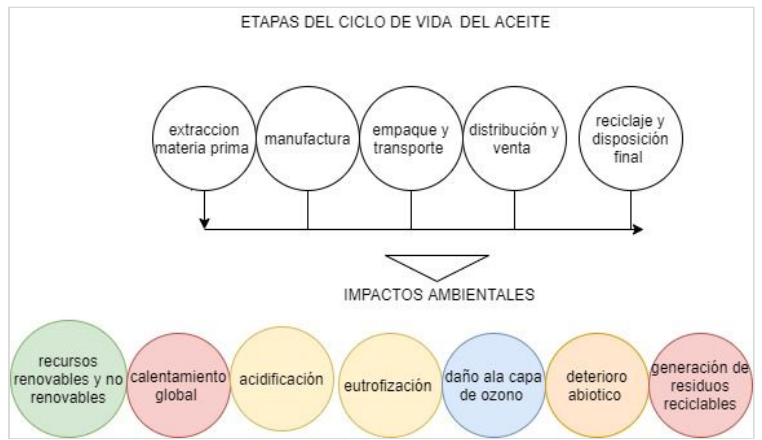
ETAPAS DEL CICLO DE VIDA DEL ACEITE

extraccion materia prima

manufactura

empaque y transporte

distribución y venta

reciclaje y disposición final

IMPACTOS AMBIENTALES

recursos renovables y no renovables

calentamiento global

acidificación

eutrofización

daño ala capa de ozono

deterioro abiotico

generación de residuos reciclables